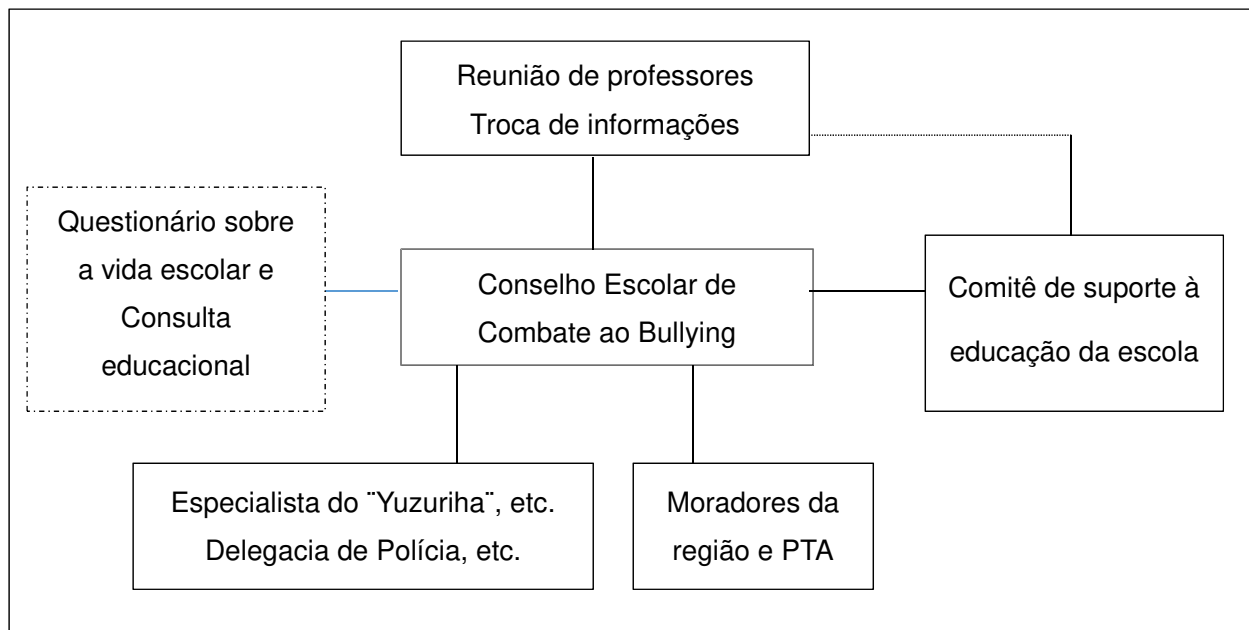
Reunião de professores
Troca de informações

Questionário sobre a vida escolar e Consulta educacional

Conselho Escolar de Combate ao Bullying

Comitê de suporte à educação da escola

Especialista do ¨Yuzuriha¨, etc.
Delegacia de Polícia, etc.

Moradores da região e PTA